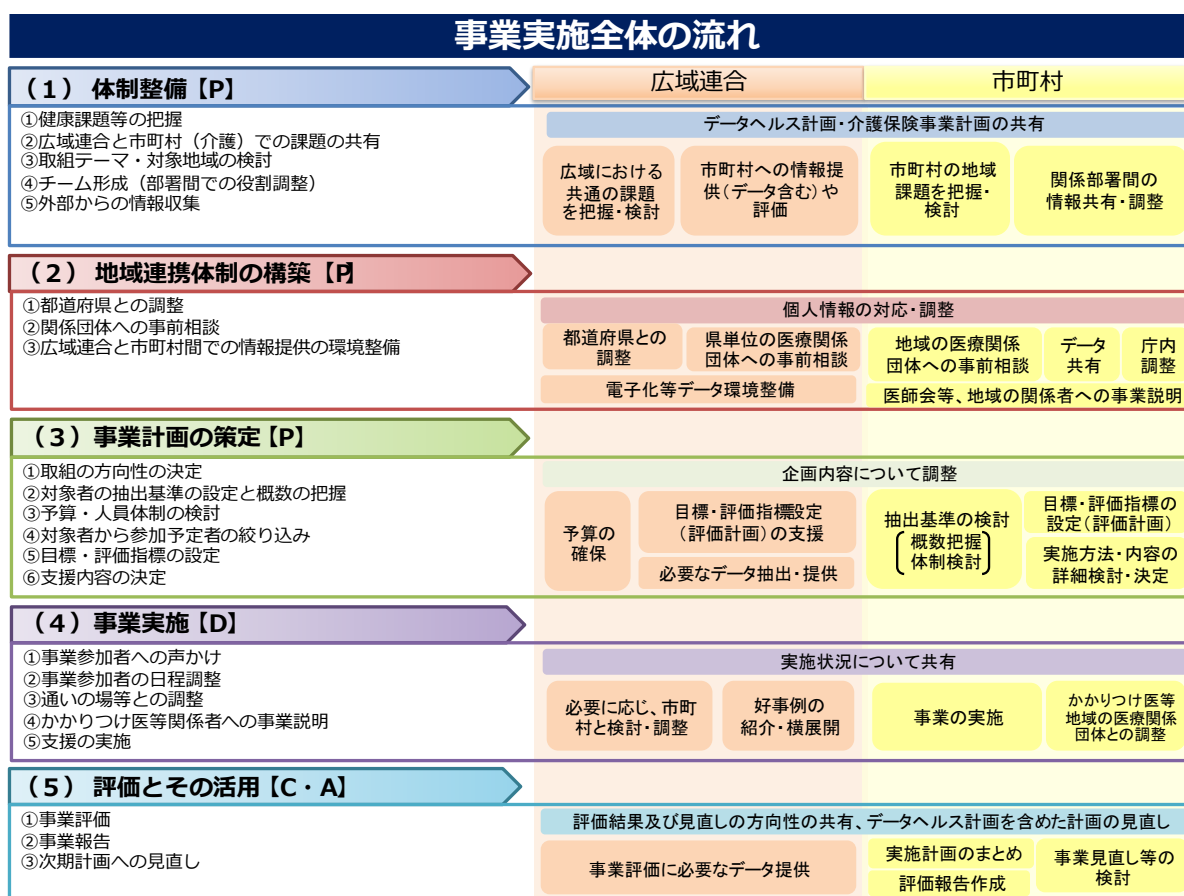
事業実施全体の流れ

広域連合

市町村

（１） 体制整備【P】

①健康課題等の把握
②広域連合と市町村（介護）での課題の共有
③取組テーマ・対象地域の検討
④チーム形成（部署間での役割調整）
⑤外部からの情報収集

データヘルス計画・介護保険事業計画の共有

広域における共通の課題を把握・検討

市町村への情報提供（データ含む）や評価

市町村の地域課題を把握・検討

関係部署間の情報共有・調整

（２） 地域連携体制の構築【P】

①都道府県との調整
②関係団体への事前相談
③広域連合と市町村間での情報提供の環境整備

個人情報の対応・調整

都道府県との調整

県単位の医療関係団体への事前相談

地域の医療関係団体への事前相談

データ共有

庁内調整

電子化等データ環境整備

医師会等、地域の関係者への事業説明

（３）事業計画の策定【P】

①取組の方向性の決定
②対象者の抽出基準の設定と概数の把握
③予算・人員体制の検討
④対象者から参加予定者の絞り込み
⑤目標・評価指標の設定
⑥支援内容の決定

企画内容について調整

予算の確保

目標・評価指標設定（評価計画）の支援

必要なデータ抽出・提供

抽出基準の検討
概数把握
体制検討

目標・評価指標の設定（評価計画）

実施方法・内容の詳細検討・決定

（４）事業実施【D】

①事業参加者への声かけ
②事業参加者の日程調整
③通いの場等との調整
④かかりつけ医等関係者への事業説明
⑤支援の実施

実施状況について共有

必要に応じ、市町村と検討・調整

好事例の紹介・横展開

事業の実施

かかりつけ医等地域の医療関係団体との調整

（５） 評価とその活用【C・A】

①事業評価
②事業報告
③次期計画への見直し

評価結果及び見直しの方向性の共有、データヘルス計画を含めた計画の見直し

事業評価に必要なデータ提供

実施計画のまとめ

評価報告作成

事業見直し等の検討